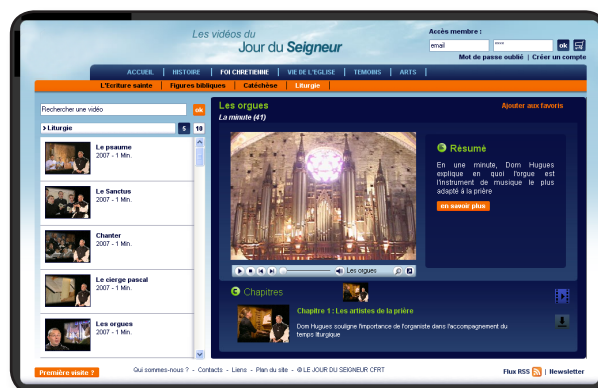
Les vidéos du
Jour du Seigneur

Accès membre :
email
ok
Mot de passe oublié | Créer un compte

ACCUEIL | HISTOIRE | FOI CHRETIENNE | VIE DE L'EGLISE | TEMOINS | ARTS

L'Ecriture sainte | Figures bibliques | Catéchèse | Liturgie

Rechercher une vidéo
ok

Liturgie
5 | 10

Le psaume
2007 - 1 Min.

Le Sanctus
2007 - 1 Min.

Chanter
2007 - 1 Min.

Le cierge pascal
2007 - 1 Min.

Les orgues
2007 - 1 Min.

Les orgues
La minute (41)
Ajouter aux favoris

Les orgues

Résumé
En une minute, Dom Hugues explique en quoi l'orgue est l'instrument de musique le plus adapté à la prière
en savoir plus

Chapitres
Chapitre 1 : Les artistes de la prière
Dom Hugues souligne l'importance de l'organiste dans l'accompagnement du temps liturgique

Première visite ?
Qui sommes-nous ? - Contacts - Liens - Plan du site - © LE JOUR DU SEIGNEUR CFRT
Flux RSS | Newsletter